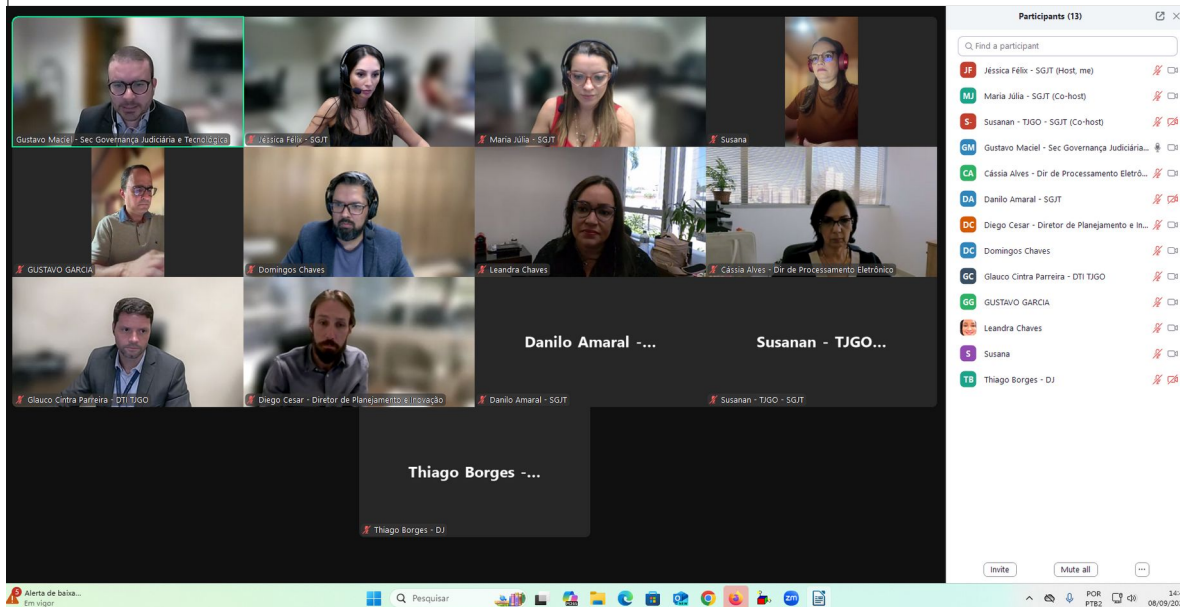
Gustavo Maciel - Sec Governança Judiciária e Tecnológica
Jéssica Félix - SGJT
Maria Júlia - SGJT
Susana
GUSTAVO GARCIA
Domingos Chaves
Leandra Chaves
Cássia Alves - Dir de Processamento Eletrônico
Glauco Cintra Parreira - DTI TJGO
Diego Cesar - Diretor de Planejamento e Inovação
Danilo Amaral -...
Danilo Amaral - SGJT
Susanan - TJGO...
Susanan - TJGO - SGJT
Thiago Borges -...
Thiago Borges - DJ

Participants (13)
Find a participant
JF Jéssica Félix - SGJT (Host, me)
MJ Maria Júlia - SGJT (Co-host)
S- Susanan - TJGO - SGJT (Co-host)
GM Gustavo Maciel - Sec Governança Judiciária...
CA Cássia Alves - Dir de Processamento Eletrô...
DA Danilo Amaral - SGJT
DC Diego Cesar - Diretor de Planejamento e In...
DC Domingos Chaves
GC Glauco Cintra Parreira - DTI TJGO
GG GUSTAVO GARCIA
Leandra Chaves
S Susana
TB Thiago Borges - DJ
Invite
Mute all
...

Alerta de baixa...
Em vigor
Pesquisar
POR
PTB2
14:
08/09/20